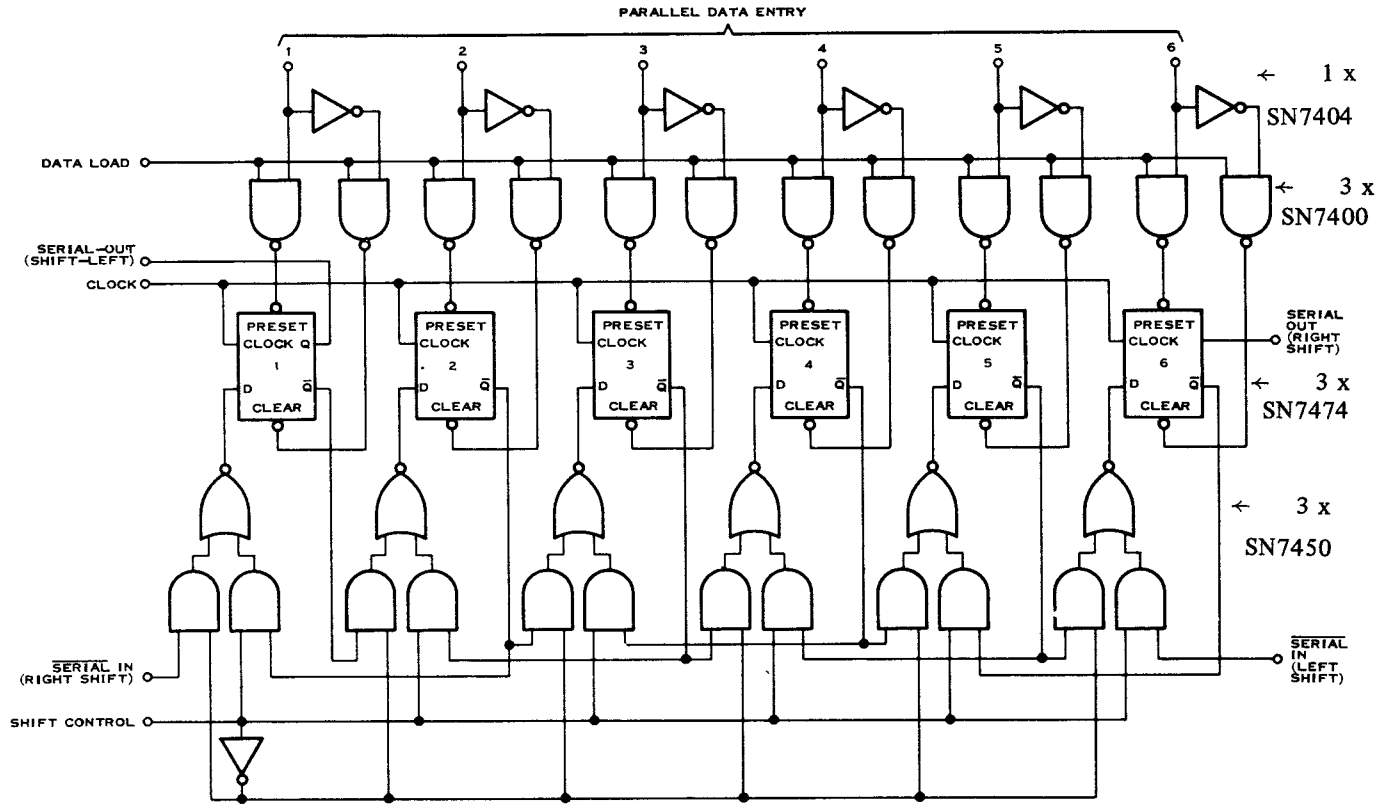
PARALLEL DATA ENTRY

1 2 3 4 5 6

← 1 x SN7404

DATA LOAD

← 3 x SN7400

SERIAL-OUT (SHIFT-LEFT)

CLOCK

PRESET CLOCK Q 1 D $\bar{Q}$ CLEAR

PRESET CLOCK . 2 D $\bar{Q}$ CLEAR

PRESET CLOCK 3 D $\bar{Q}$ CLEAR

PRESET CLOCK 4 D $\bar{Q}$ CLEAR

PRESET CLOCK 5 D $\bar{Q}$ CLEAR

PRESET CLOCK 6 D $\bar{Q}$ CLEAR

SERIAL OUT (RIGHT SHIFT)

← 3 x SN7474

← 3 x SN7450

$\overline{\text{SERIAL}}$ IN (RIGHT SHIFT)

$\overline{\text{SERIAL}}$ IN (LEFT SHIFT)

SHIFT CONTROL